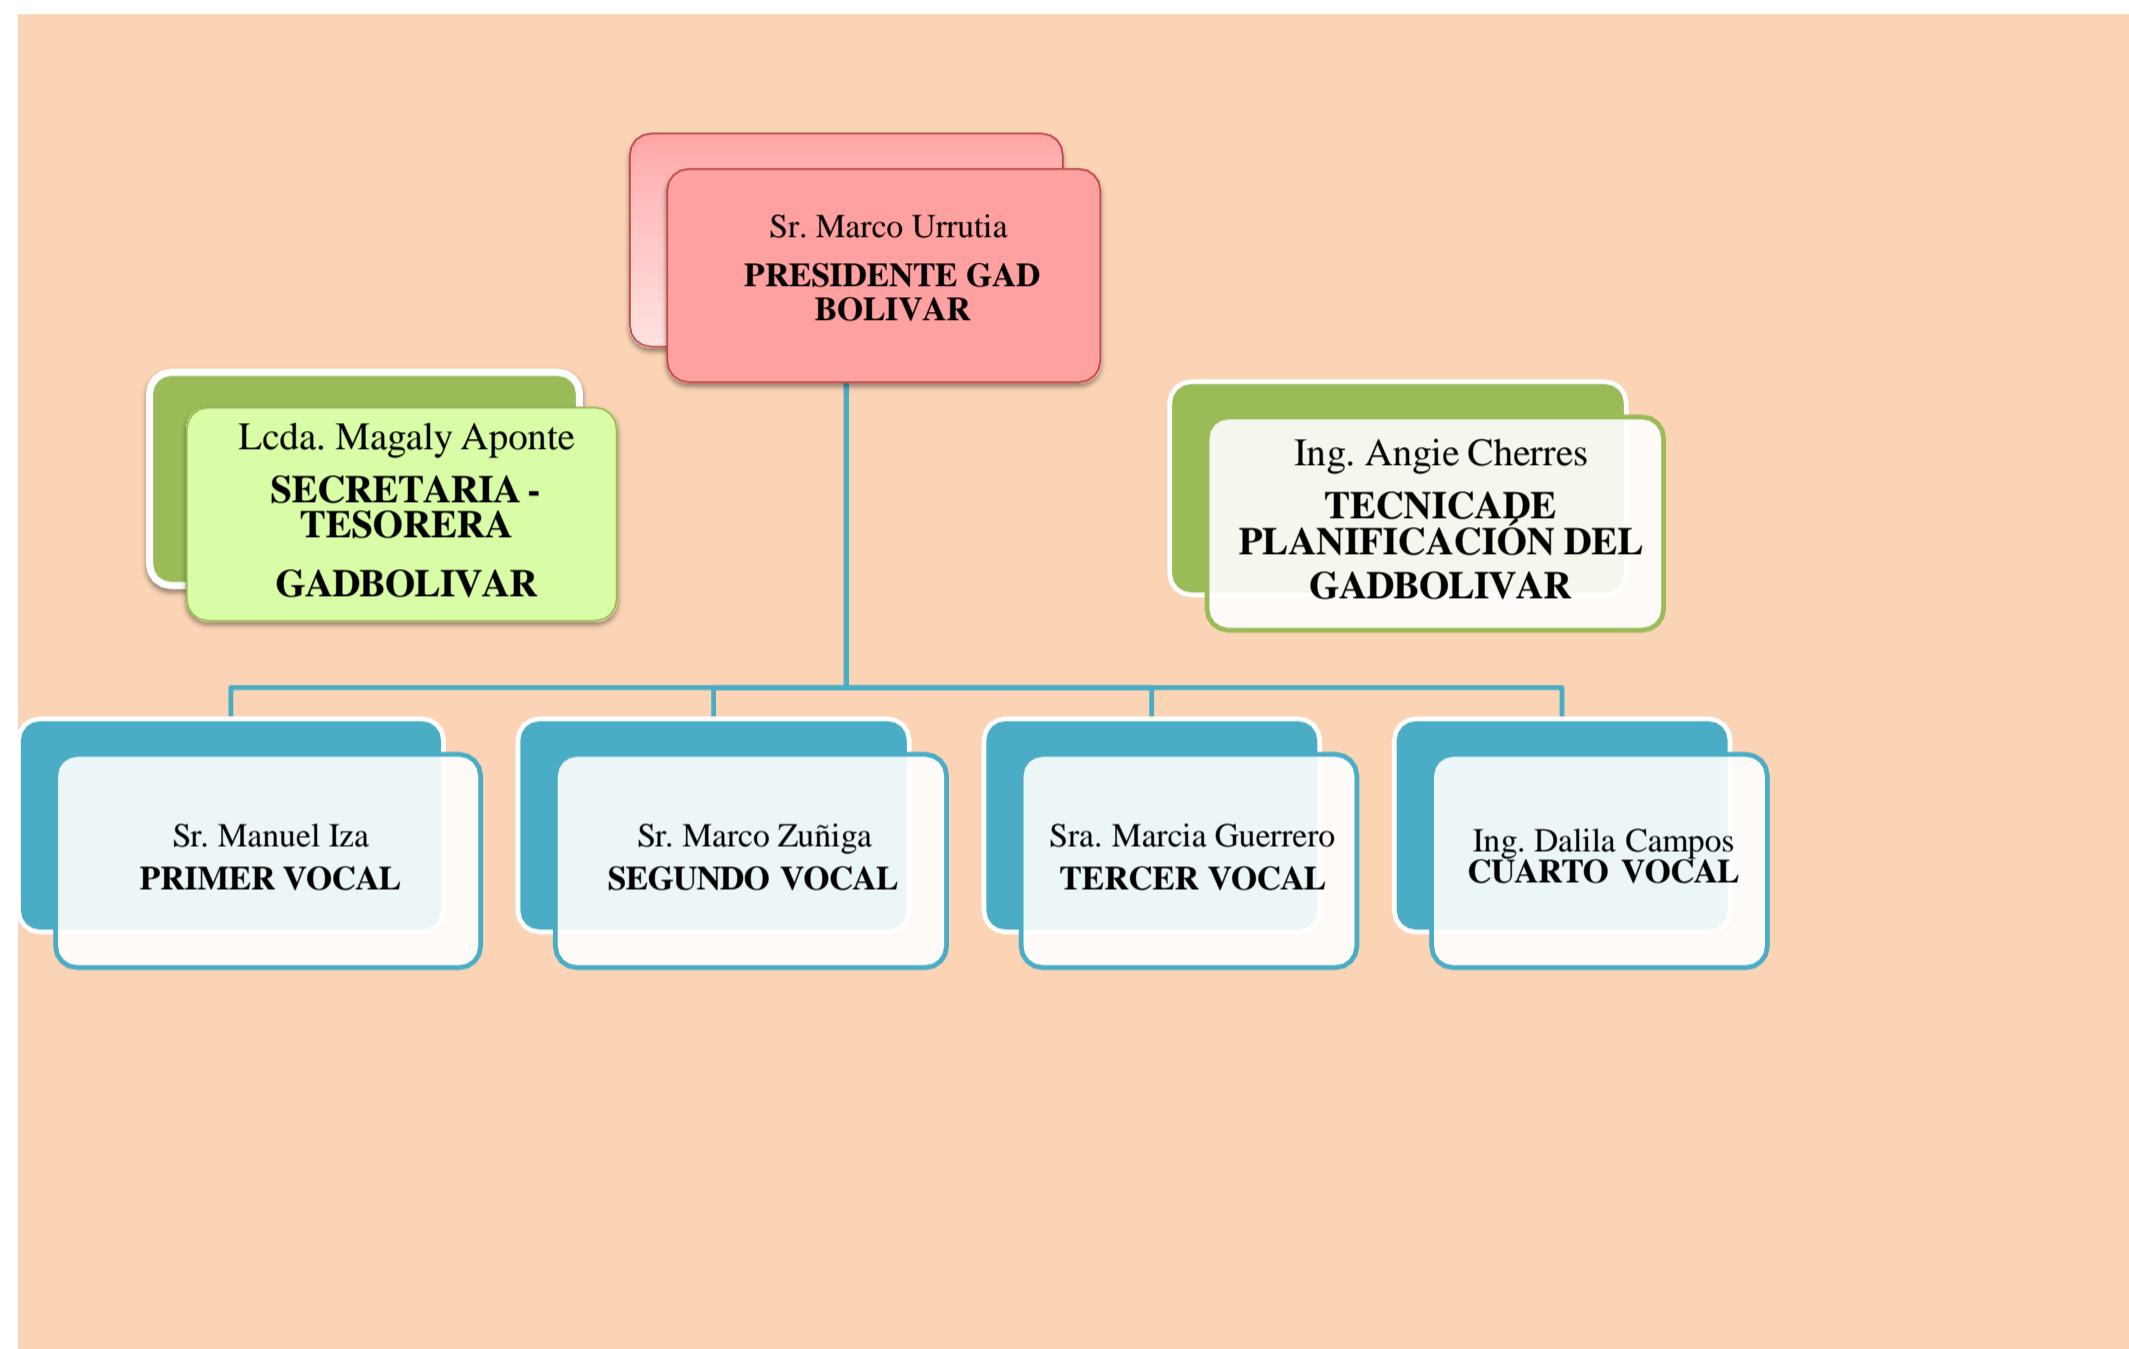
Sr. Marco Urrutia
PRESIDENTE GAD BOLIVAR

Lcda. Magaly Aponte
SECRETARIA - TESORERA
GADBOLIVAR

Ing. Angie Cherres
TECNICADE PLANIFICACIÓN DEL GADBOLIVAR

Sr. Manuel Iza
PRIMER VOCAL

Sr. Marco Zuñiga
SEGUNDO VOCAL

Sra. Marcia Guerrero
TERCER VOCAL

Ing. Dalila Campos
CUARTO VOCAL